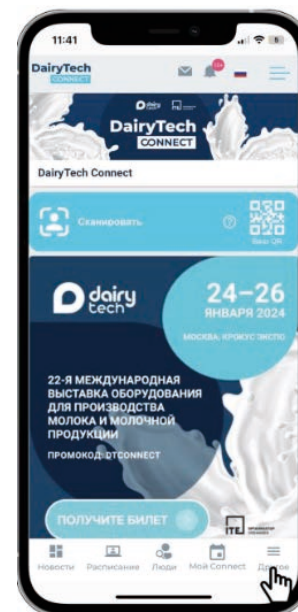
11:41

DairyTech CONNECT

DairyTech CONNECT

DairyTech Connect

Сканировать

Ваш QR

dairy tech

24–26 ЯНВАРЯ 2024

МОСКВА, КРОКУС ЭКСПО

22-Я МЕЖДУНАРОДНАЯ ВЫСТАВКА ОБОРУДОВАНИЯ ДЛЯ ПРОИЗВОДСТВА МОЛОКА И МОЛОЧНОЙ ПРОДУКЦИИ

ПРОМОКОД: DTCONNECT

ПОЛУЧИТЕ БИЛЕТ

ITE

Новости Расписание Люди Мой Connect Другое